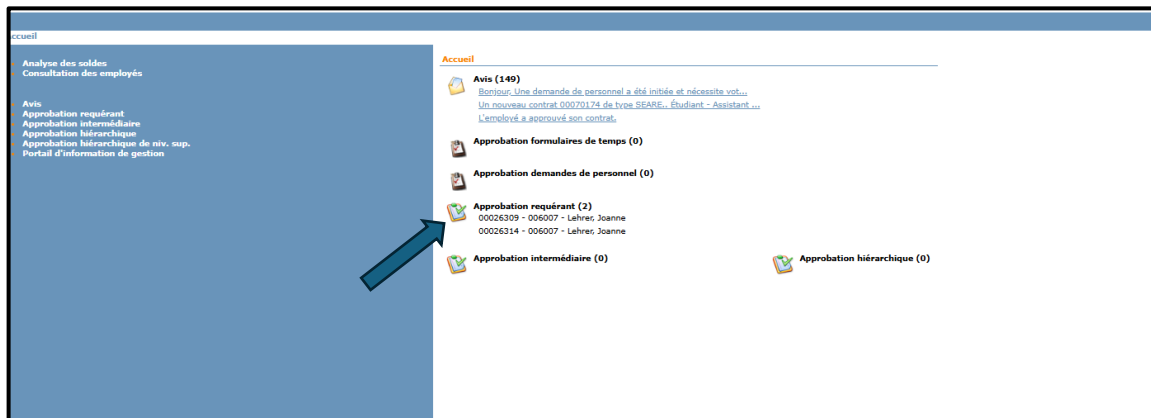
ccueil

Analyse des soldes
Consultation des employés

Avis
Approbation requérant
Approbation intermédiaire
Approbation hiérarchique
Approbation hiérarchique de niv. sup.
Portail d'information de gestion

Accueil

Avis (149)
Bonjour, Une demande de personnel a été initiée et nécessite vot...
Un nouveau contrat 00070174 de type SEARE.. Étudiant - Assistant ...
L'employé a approuvé son contrat.

Approbation formulaires de temps (0)

Approbation demandes de personnel (0)

Approbation requérant (2)
00026309 - 006007 - Lehrer, Joanne
00026314 - 006007 - Lehrer, Joanne

Approbation intermédiaire (0)

Approbation hiérarchique (0)